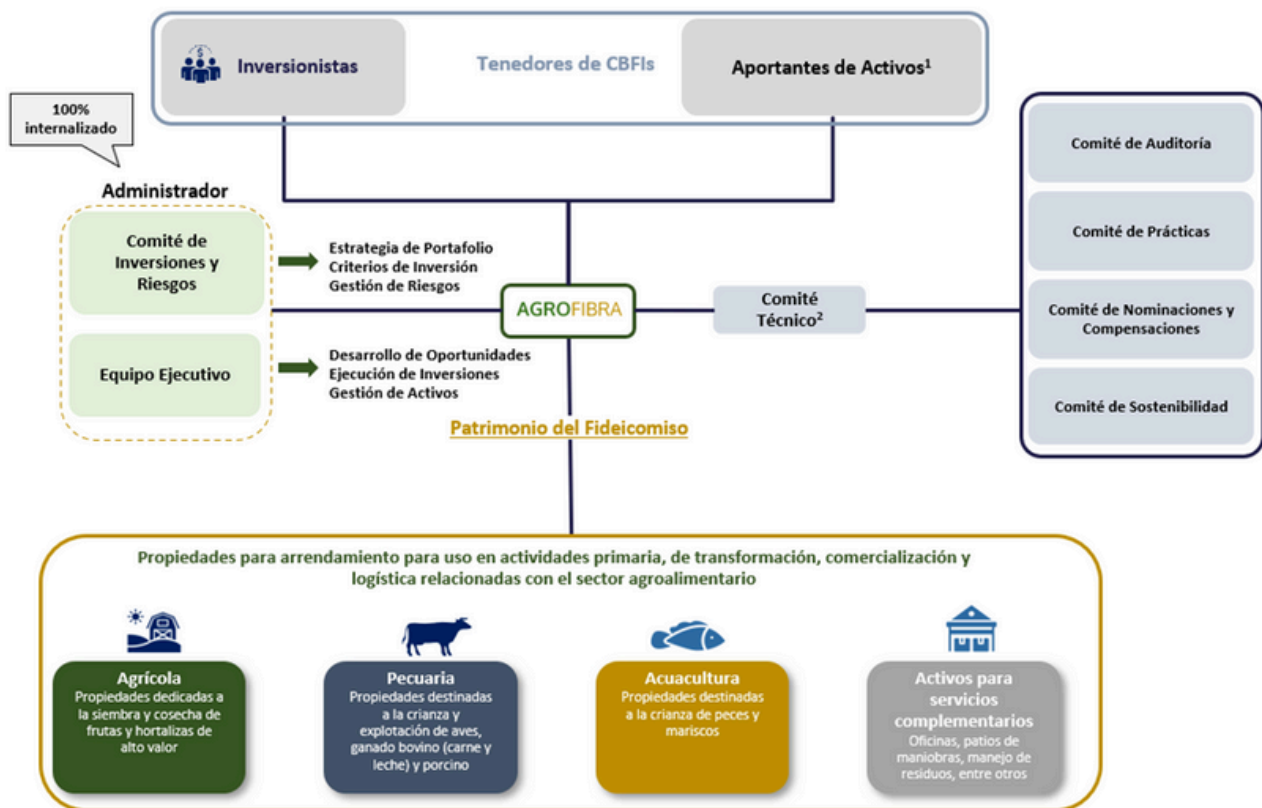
Inversionistas

Tenedores de CBFIs

Aportantes de Activos$^1$

100% internalizado

Administrador

Comité de Inversiones y Riesgos

Estrategia de Portafolio
Criterios de Inversión
Gestión de Riesgos

Equipo Ejecutivo

Desarrollo de Oportunidades
Ejecución de Inversiones
Gestión de Activos

AGROFIBRA

Comité Técnico$^2$

Comité de Auditoría

Comité de Prácticas

Comité de Nominaciones y Compensaciones

Comité de Sostenibilidad

Patrimonio del Fideicomiso

Propiedades para arrendamiento para uso en actividades primaria, de transformación, comercialización y logística relacionadas con el sector agroalimentario

Agrícola
Propiedades dedicadas a la siembra y cosecha de frutas y hortalizas de alto valor

Pecuaria
Propiedades destinadas a la crianza y explotación de aves, ganado bovino (carne y leche) y porcino

Acuacultura
Propiedades destinadas a la crianza de peces y mariscos

Activos para servicios complementarios
Oficinas, patios de maniobras, manejo de residuos, entre otros